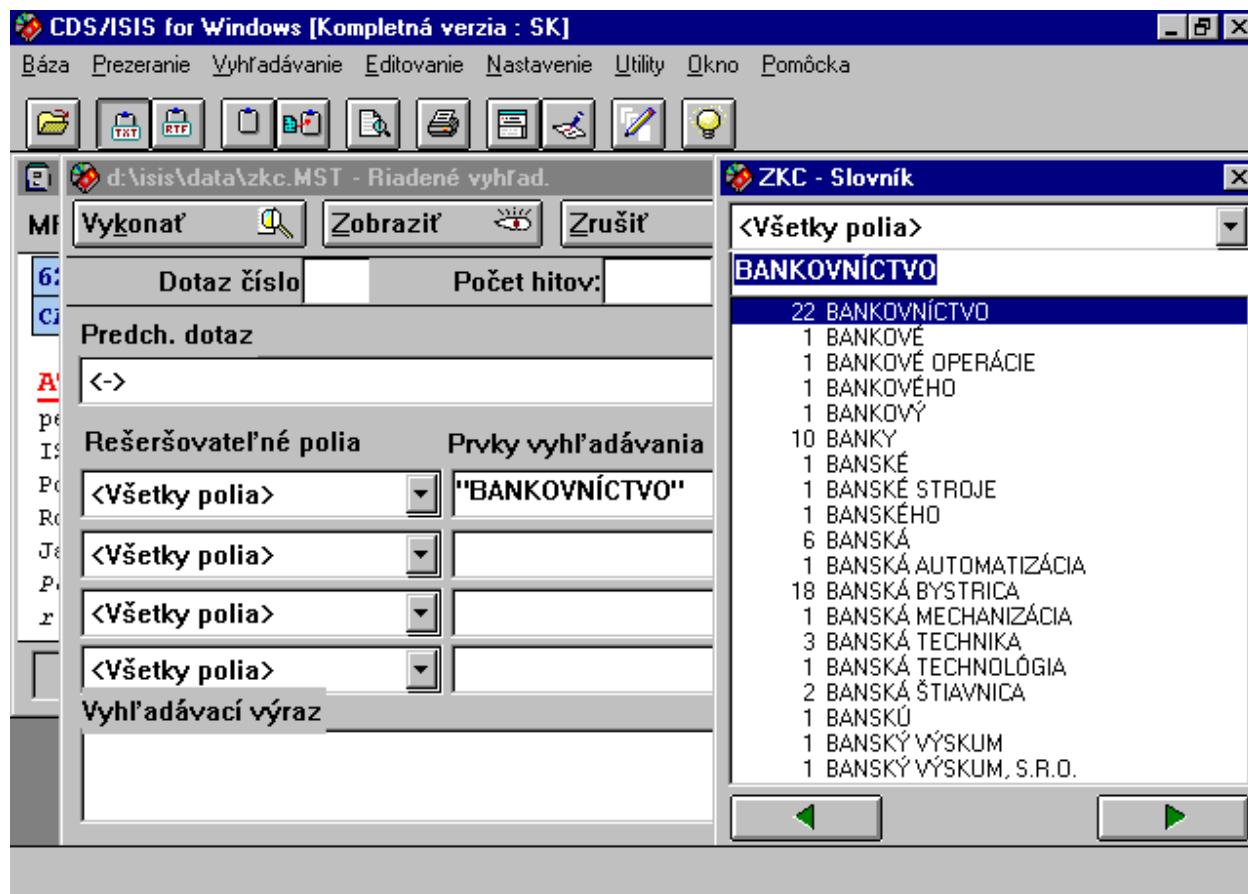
CDS/ISIS for Windows [Kompletná verzia : SK]

Báza Prezeranie Vyhľadávanie Editovanie Nastavenie Utility Okno Pomôcka

TXT RTF

d:\isis\data\zkc.MST - Riadené vyhľad.

Vykonať Zobraziť Zrušiť

Dotaz číslo Počet hitov:

Predch. dotaz

<->

Rešeršovateľné polia Prvky vyhľadávania

<Všetky polia> "BANKOVNÍCTVO"

<Všetky polia>

<Všetky polia>

<Všetky polia>

Vyhľadávací výraz

MF
6:
CA
A'
pe
IS
Po
Ro
Ja
P.
r

ZKC - Slovník

<Všetky polia>

BANKOVNÍCTVO

22 BANKOVNÍCTVO
1 BANKOVÉ
1 BANKOVÉ OPERÁCIE
1 BANKOVÉHO
1 BANKOVÝ
10 BANKY
1 BANSKÉ
1 BANSKÉ STROJE
1 BANSKÉHO
6 BANSKÁ
1 BANSKÁ AUTOMATIZÁCIA
18 BANSKÁ BYSTRICA
1 BANSKÁ MECHANIZÁCIA
3 BANSKÁ TECHNIKA
1 BANSKÁ TECHNOLÓGIA
2 BANSKÁ ŠTIAVNICA
1 BANSKÚ
1 BANSKÝ VÝSKUM
1 BANSKÝ VÝSKUM, S.R.O.